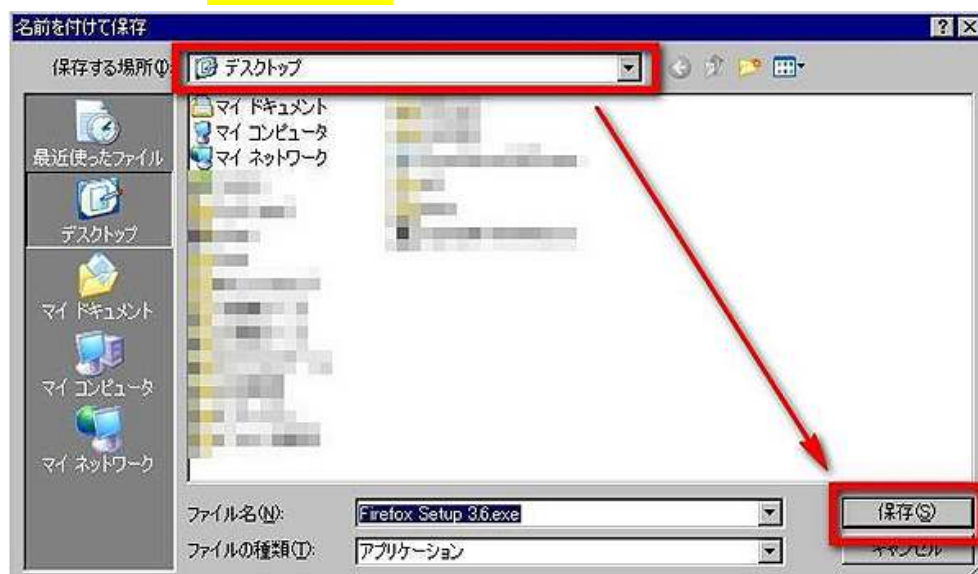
名前を付けて保存

?X

保存する場所(I): デスクトップ

マイ ドキュメント
マイ コンピュータ
マイ ネットワーク

最近使ったファイル
デスクトップ
マイ ドキュメント
マイ コンピュータ
マイ ネットワーク

ファイル名(N): Firefox Setup 3.6.exe
ファイルの種類(T): アプリケーション

保存(S)
キャンセル